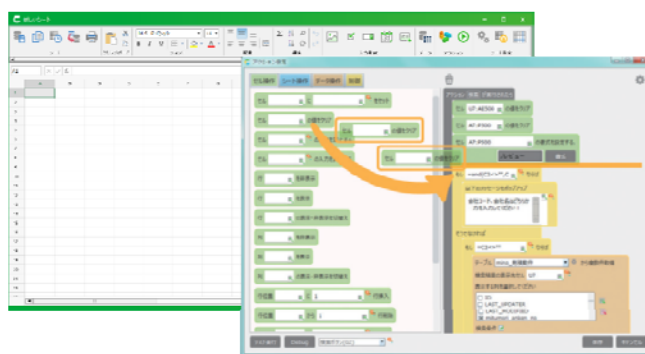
新しいシート

セル操作
シート操作
データ操作
その他

セル
をセット
セル
の値をクリア
セル
の値をクリア
セル
の値をクリア

アクション一覧
セル
AT-AE009
の値をクリア
セル
AT-P000
の値をクリア
セル
AT-P000
の表示を設定する

会社コード、会社名などが
入力されていません

テーブル
項目
ID
LAST_UPDATER
LAST_MODIFIED

実行
キャンセル